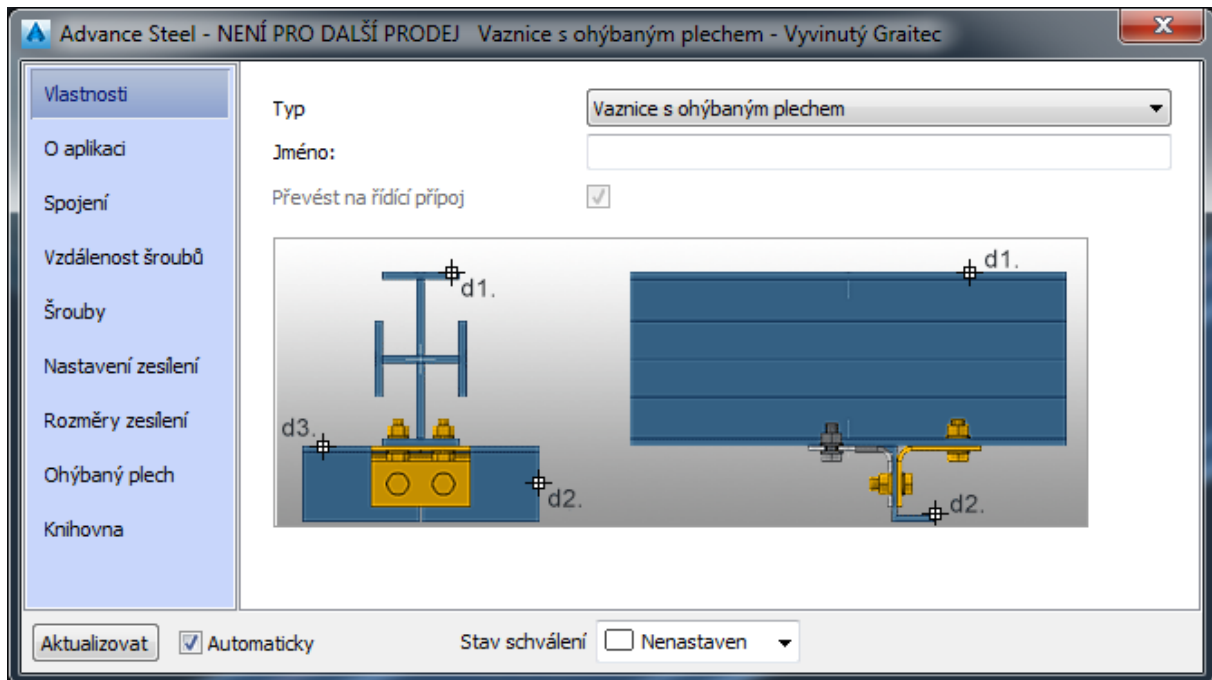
Advance Steel - NENÍ PRO DALŠÍ PRODEJ Vaznice s ohýbaným plechem - Vyvinutý Graitec

Vlastnosti
O aplikaci
Spojení
Vzdálenost šroubů
Šrouby
Nastavení zesílení
Rozměry zesílení
Ohýbaný plech
Knihovna

Typ
Vaznice s ohýbaným plechem
Jméno:
Převést na řídící přípoj

d1.
d3.
d2.
d1.
d2.

Aktualizovat
Automaticky
Stav schválení
Nenastaven